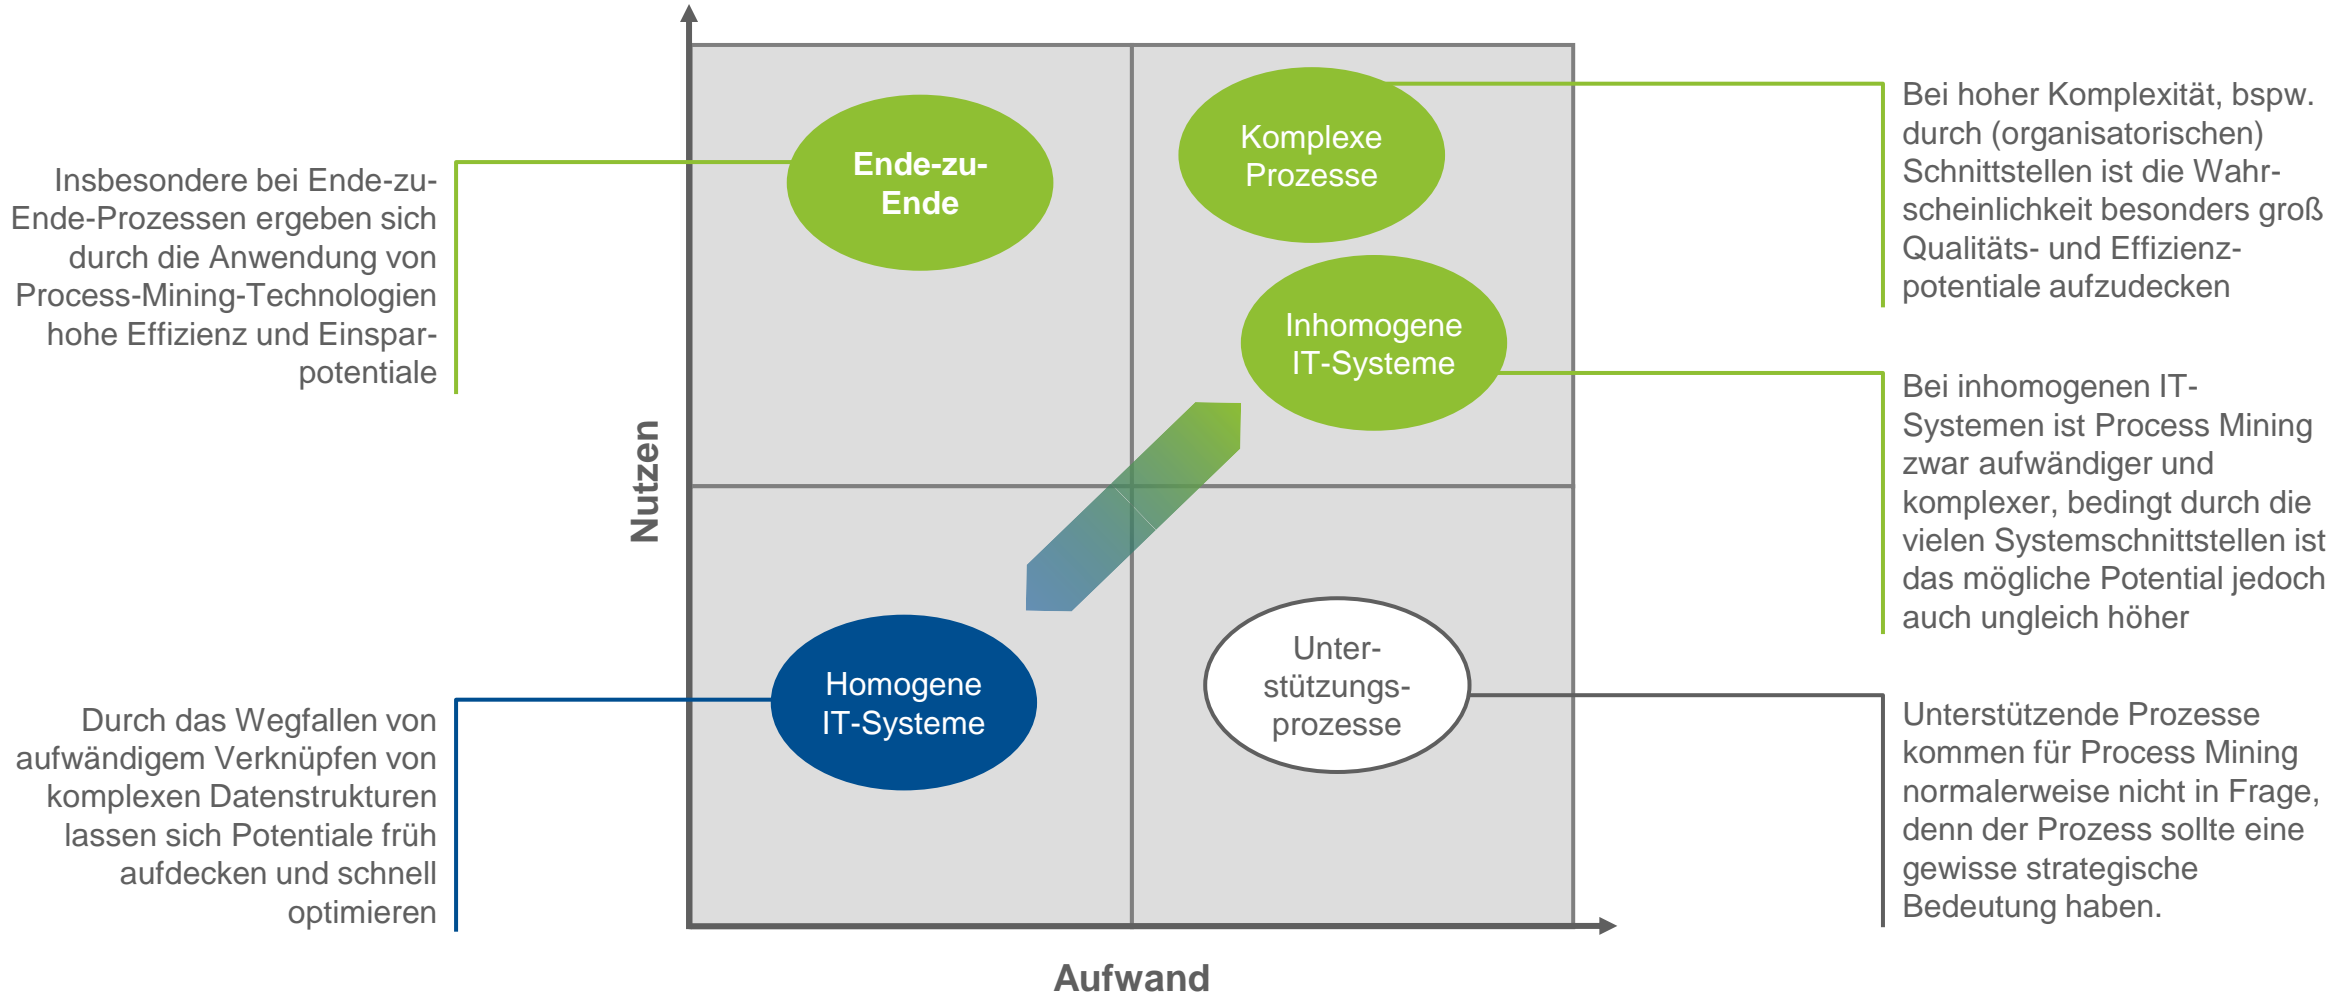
Insbesondere bei Ende-zu-Ende-Prozessen ergeben sich durch die Anwendung von Process-Mining-Technologien hohe Effizienz und Einsparpotentiale

Durch das Wegfallen von aufwändigem Verknüpfen von komplexen Datenstrukturen lassen sich Potentiale früh aufdecken und schnell optimieren

Nutzen

Ende-zu-Ende

Komplexe Prozesse

Inhomogene IT-Systeme

Homogene IT-Systeme

Unterstützungsprozesse

Aufwand

Bei hoher Komplexität, bspw. durch (organisatorischen) Schnittstellen ist die Wahrscheinlichkeit besonders groß Qualitäts- und Effizienzpotentiale aufzudecken

Bei inhomogenen IT-Systemen ist Process Mining zwar aufwändiger und komplexer, bedingt durch die vielen Systemschnittstellen ist das mögliche Potential jedoch auch ungleich höher

Unterstützende Prozesse kommen für Process Mining normalerweise nicht in Frage, denn der Prozess sollte eine gewisse strategische Bedeutung haben.